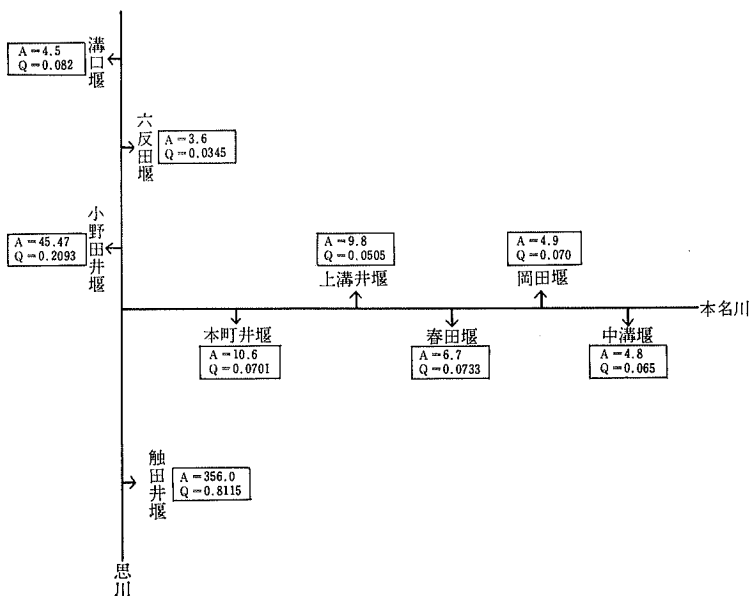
溝口堰
A = 4.5
Q = 0.082

六反田堰
A = 3.6
Q = 0.0345

小野田井堰
A = 45.47
Q = 0.2093

A = 9.8
Q = 0.0505
上溝井堰

A = 4.9
Q = 0.070
岡田堰

本名川

本町井堰
A = 10.6
Q = 0.0701

春田堰
A = 6.7
Q = 0.0733

中溝堰
A = 4.8
Q = 0.065

触田井堰
A = 356.0
Q = 0.8115

思川